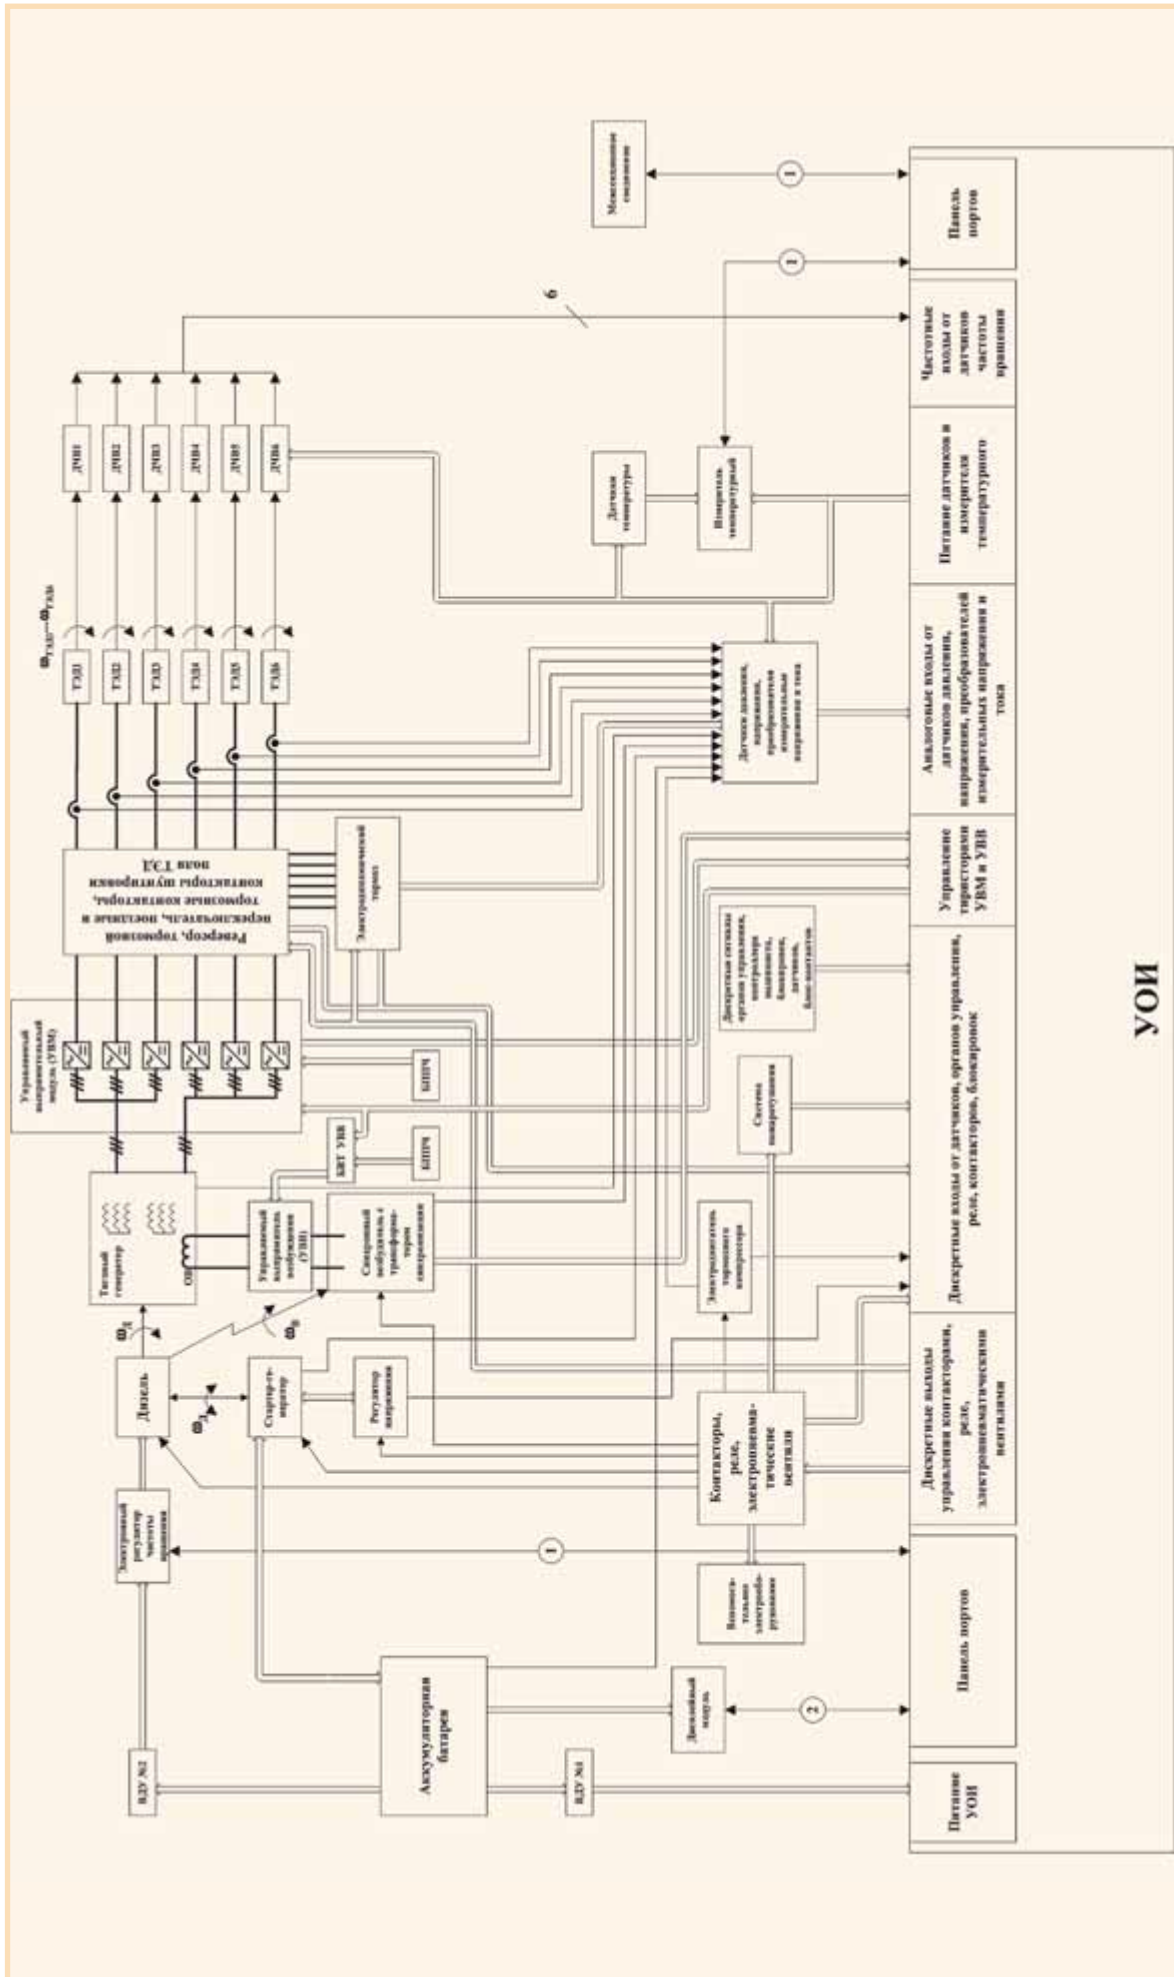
Межсекционное соединение

Панель портов

Частотные входы от датчиков частоты вращения

Питание датчиков и измерителя температурного

Аналоговые входы от датчиков давления, напряжения, преобразователей измерительных напряжения и тока

Управление тиристорами УВМ и УВВ

Дискретные входы от датчиков, органов управления, реле, контакторов, блокировок

Дискретные выходы управления контакторами, реле, электропневматическими вентилями

Панель портов

Питание УОИ

УОИ

1

1

1

2

6

ДЧВ1

ДЧВ2

ДЧВ3

ДЧВ4

ДЧВ5

ДЧВ6

$\omega_{ТЭД1}...\omega_{ТЭД6}$

ТЭД1

ТЭД2

ТЭД3

ТЭД4

ТЭД5

ТЭД6

Датчики температуры

Измеритель температурный

Датчики давления, напряжения, преобразователи измерительные напряжения и тока

Реверсор, тормозной переключатель, поездные и тормозные контакторы, контакторы шунтировки поля ТЭД

Электропневматический тормоз

Управляемый выпрямительный модуль (УВМ)

Дискретные сигналы органов управления, контроллера, кнопок, блокировок, датчиков, блок-контактов

БППЧ

БИТ УВВ

БППЧ

Система пожаротушения

Тяговый генератор

ОВ

Управляемый выпрямитель возбуждения (УВВ)

Синхронный возбудитель с трансформатором самовозбуждения

Электродвигатель тормозного компрессора

$\omega_Д$

$\omega_В$

Дизель

$\omega_Д$

Стартер-генератор

Регулятор напряжения

Контакторы, реле, электропневматические вентили

Электронный регулятор частоты вращения

Вспомогательное электрооборудование

Аккумуляторная батарея

Диодный модуль

ВДУ №2

ВДУ №1